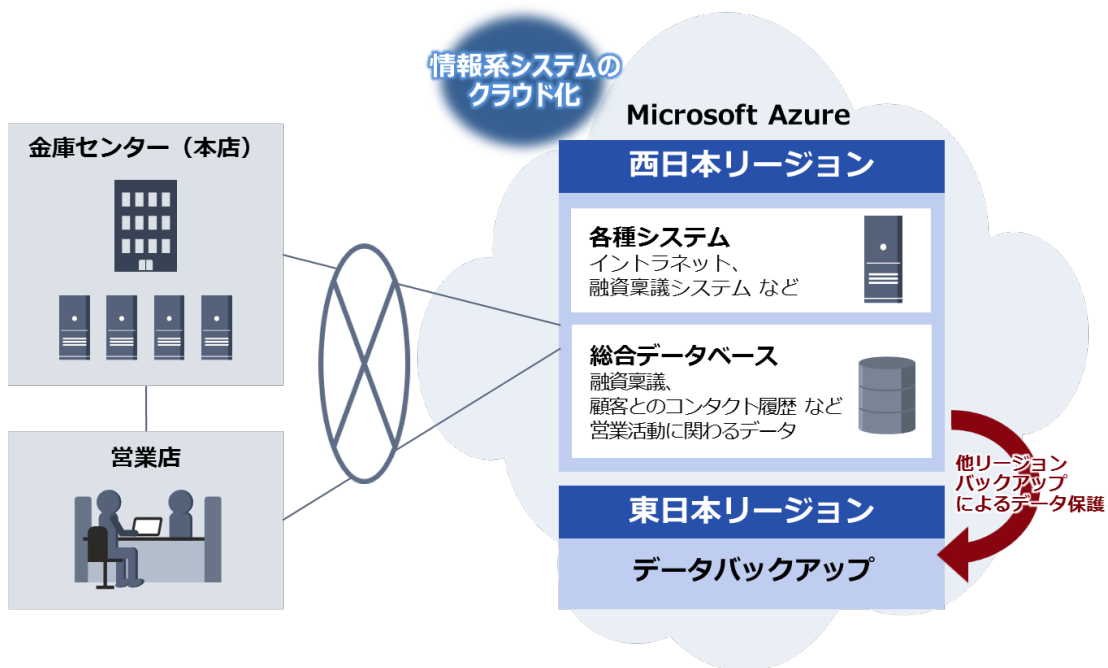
情報系システムのクラウド化

Microsoft Azure

金庫センター（本店）

営業店

西日本リージョン

各種システム
イントラネット、
融資稟議システム など

総合データベース
融資稟議、
顧客とのコンタクト履歴 など
営業活動に関わるデータ

他リージョン
バックアップ
によるデータ保護

東日本リージョン

データバックアップ